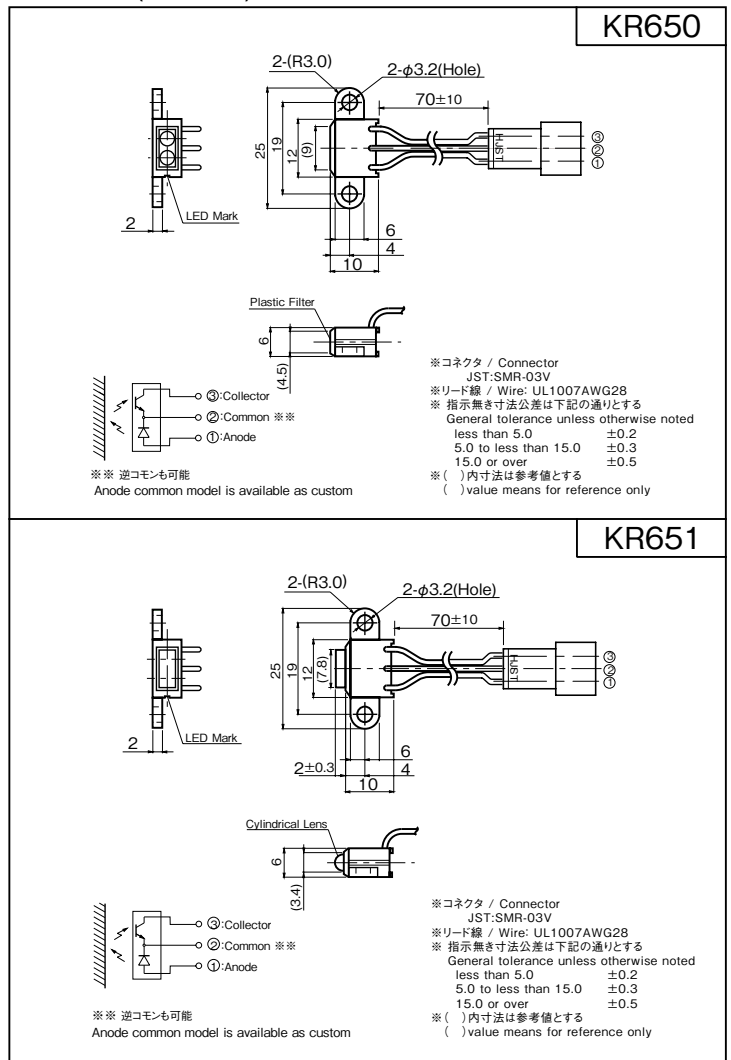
KR650

2-(R3.0)
2-$\phi$3.2(Hole)
70±10
25
19
12
(9)
JST
③
②
①
2
LED Mark
6
4
10

Plastic Filter
6
(4.5)

③:Collector
②:Common ※※
①:Anode

※※ 逆コモンも可能
Anode common model is available as custom

※コネクタ / Connector
JST:SMR-03V
※リード線 / Wire: UL1007AWG28
※ 指示無き寸法公差は下記の通りとする
General tolerance unless otherwise noted
less than 5.0 ±0.2
5.0 to less than 15.0 ±0.3
15.0 or over ±0.5
※( )内寸法は参考値とする
( )value means for reference only

KR651

2-(R3.0)
2-$\phi$3.2(Hole)
70±10
25
19
12
(7.8)
JST
③
②
①
2
LED Mark
6
2±0.3
4
10

Cylindrical Lens
6
(3.4)

③:Collector
②:Common ※※
①:Anode

※※ 逆コモンも可能
Anode common model is available as custom

※コネクタ / Connector
JST:SMR-03V
※リード線 / Wire: UL1007AWG28
※ 指示無き寸法公差は下記の通りとする
General tolerance unless otherwise noted
less than 5.0 ±0.2
5.0 to less than 15.0 ±0.3
15.0 or over ±0.5
※( )内寸法は参考値とする
( )value means for reference only